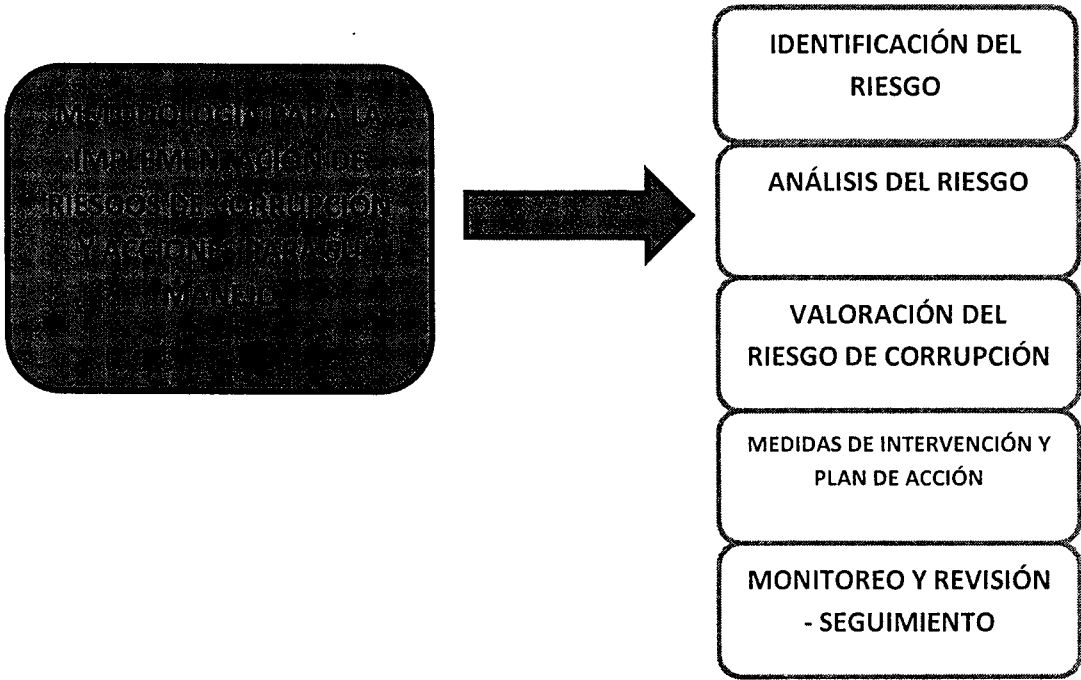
METODOLOGÍA PARA LA IMPLEMENTACIÓN DE RIESGOS DE CORRUPCIÓN Y ACCIONES PARA SU MANEJO

IDENTIFICACIÓN DEL RIESGO

ANÁLISIS DEL RIESGO

VALORACIÓN DEL RIESGO DE CORRUPCIÓN

MEDIDAS DE INTERVENCIÓN Y PLAN DE ACCIÓN

MONITOREO Y REVISIÓN - SEGUIMIENTO